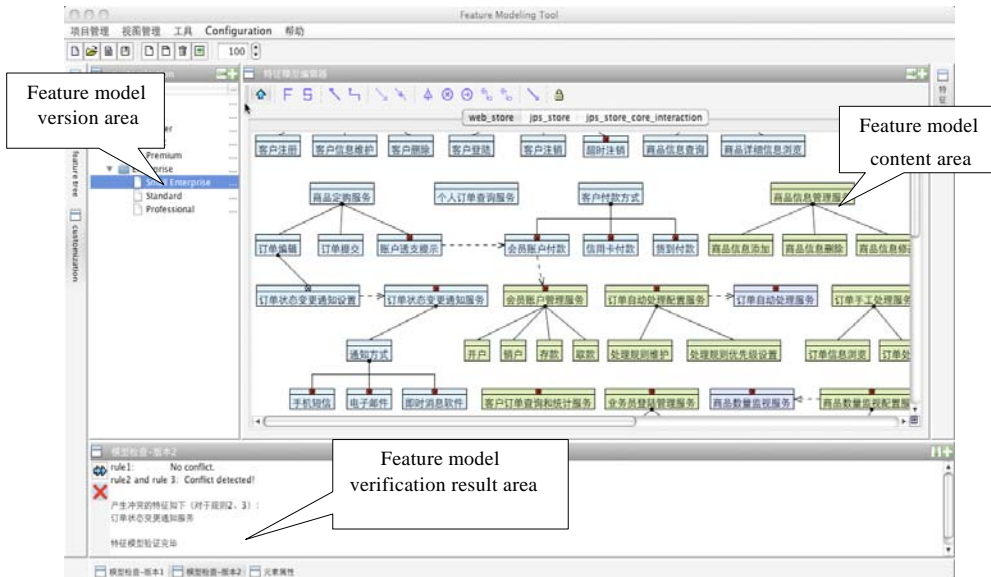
Feature Modeling Tool

项目管理 视图管理 工具 Configuration 帮助

100

Feature model version area

Premium
Enterprise
Small Enterprise
Standard
Professional

feature tree
customization

特征模型编辑器

F S

web_store jps_store jps_store_core_interaction

Feature model content area

客户注册 客户信息维护 客户删除 客户登陆 客户注销 超时注销 商品信息查询 商品详细信息浏览

商品定购服务 个人订单查询服务 客户付款方式 商品信息管理服务

订单编辑 订单提交 账户透支提示 会员账户付款 信用卡付款 货到付款 商品信息添加 商品信息删除 商品信息修

订单状态变更通知设置 订单状态变更通知服务 会员账户管理服务 订单自动处理配置服务 订单自动处理服务 订单手工处理服务

通知方式 开户 销户 存款 取款 处理规则维护 处理规则优先级设置 订单信息浏览 订单处

手机短信 电子邮件 即时消息软件 客户订单查询和统计服务 业务员登陆管理服务 商品数量监视服务 商品数量监视配置服

模型检查-版本2

rule1: No conflict.
rule2 and rule 3: Conflict detected!

Feature model verification result area

产生冲突的特征如下（对于规则2，3）：
订单状态变更通知服务

特征模型验证完毕

模型检查-版本1 模型检查-版本2 元素属性